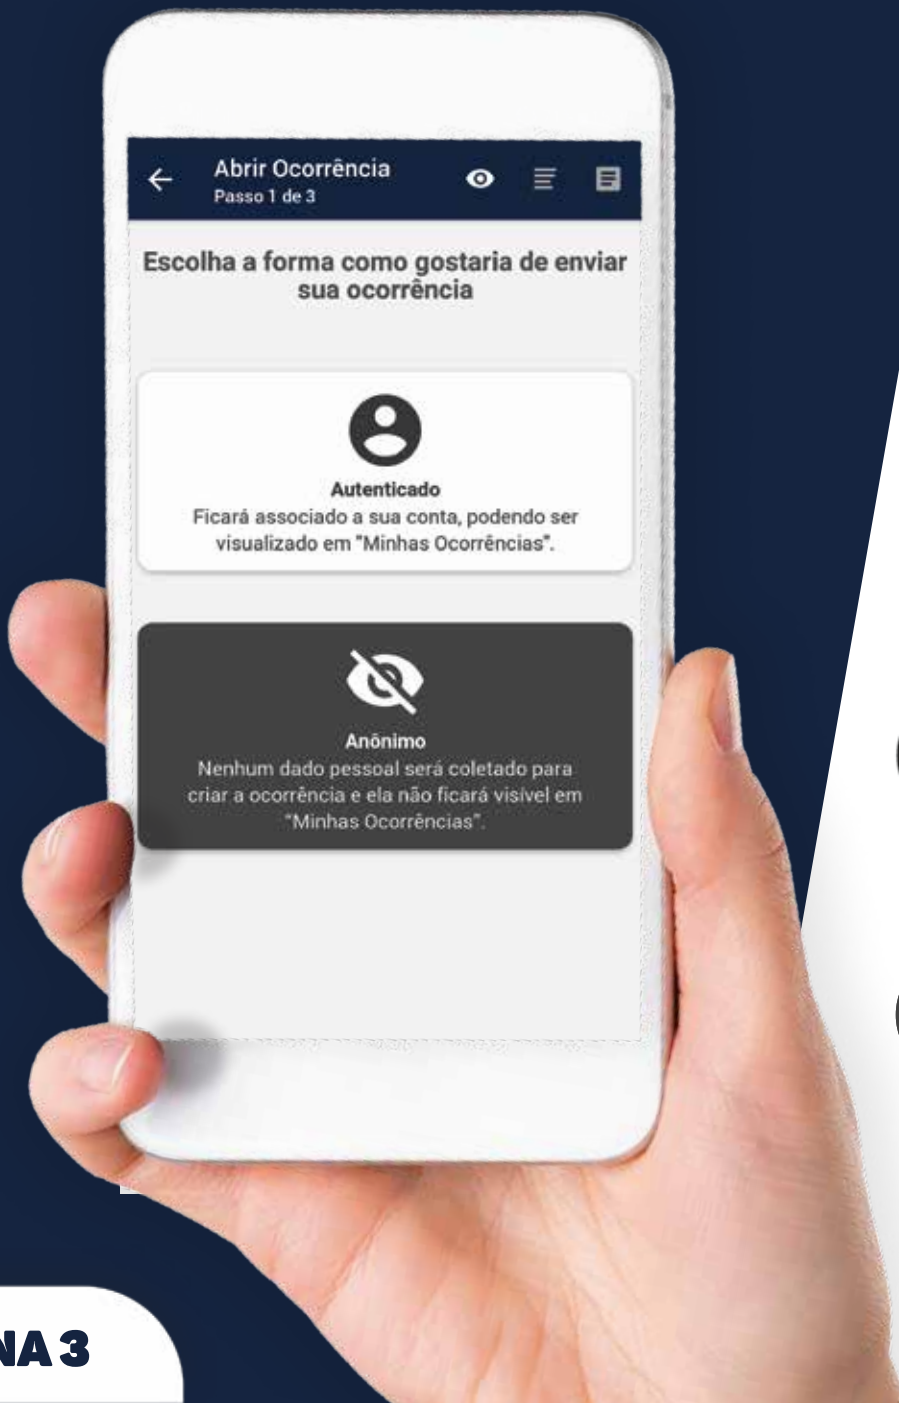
Abrir Ocorrência
Passo 1 de 3

Escolha a forma como gostaria de enviar sua ocorrência

Autenticado
Ficará associado a sua conta, podendo ser visualizado em "Minhas Ocorrências".

Anônimo
Nenhum dado pessoal será coletado para criar a ocorrência e ela não ficará visível em "Minhas Ocorrências".

NA 3